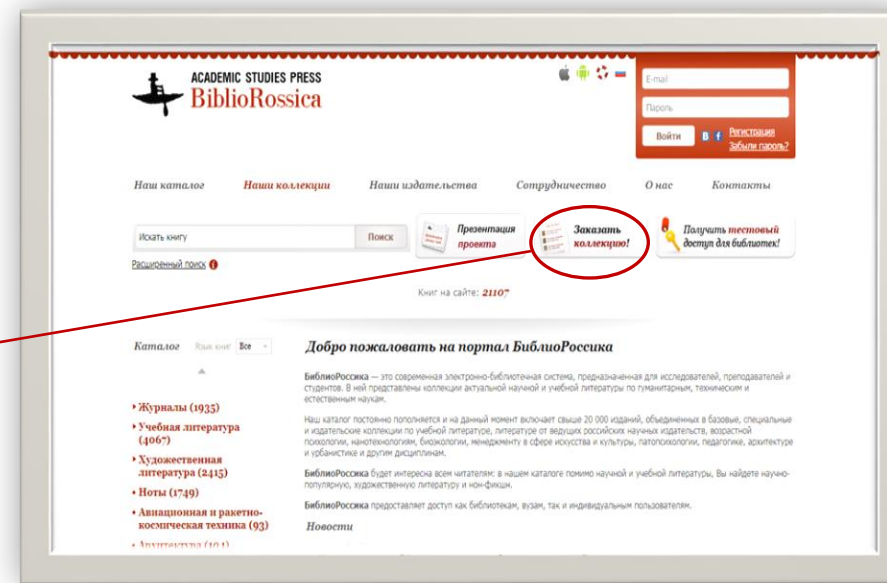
ACADEMIC STUDIES PRESS
BiblioRossica

E-mail
Пароль
Войти
Регистрация
Забыли пароль?

Наш каталог | Наши коллекции | Наши издательства | Сотрудничество | О нас | Контакты

Искать книгу
Поиск
Расширенный поиск

Презентация проекта
Заказать коллекцию!
Получить тестовый доступ для библиотек!

Книг на сайте: 21107

Каталог Язык книг Все

Добро пожаловать на портал БиблиоРоссика

БиблиоРоссика — это современная электронно-библиотечная система, предназначенная для исследователей, преподавателей и студентов. В ней представлены коллекции актуальной научной и учебной литературы по гуманитарным, техническим и естественным наукам.

Наш каталог постоянно пополняется и на данный момент включает свыше 20 000 изданий, объединенных в базовые, специальные и издательские коллекции по учебной литературе, литературе от ведущих российских научных издательств, возрастной психологии, нанотехнологиям, биохимии, менеджменту в сфере искусства и культуры, патопсихологии, педагогике, архитектуре и урбанистике и другим дисциплинам.

БиблиоРоссика будет интересна всем читателям: в нашем каталоге помимо научной и учебной литературы, Вы найдете научно-популярную, художественную литературу и нон-фикшн.

БиблиоРоссика предоставляет доступ как библиотекам, вузам, так и индивидуальным пользователям.

Новости

• Журналы (1935)
• Учебная литература (4067)
• Художественная литература (2415)
• Ноты (1749)
• Авиационная и ракетно-космическая техника (93)
• Архитектура (1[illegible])